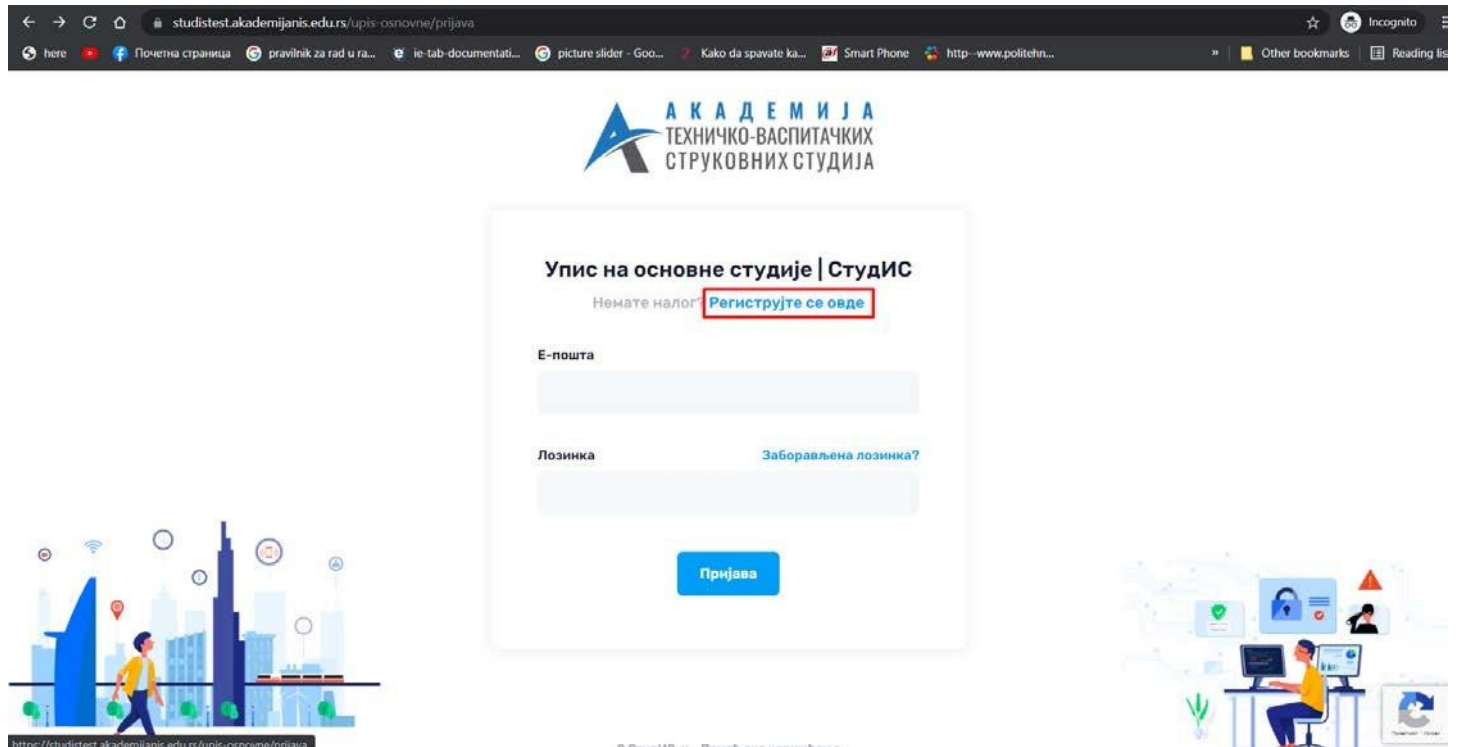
studistest.akademijanis.edu.rs/upis-osnovne/prijava

Incognito

here Почетна страница pravilnik za rad u ra... ie-tab-documentati... picture slider - Goo... Kako da spavate ka... Smart Phone http--www.politehn... » Other bookmarks Reading lis

АКАДЕМИЈА
ТЕХНИЧКО-ВАСПИТАЧКИХ
СТРУКОВНИХ СТУДИЈА

Упис на основне студије | СтудИС

Немате налог? Региструјте се овде

Е-пошта

Лозинка

Заборављена лозинка?

Пријава

https://studistest.akademijanis.edu.rs/upis-osnovne/prijava

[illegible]